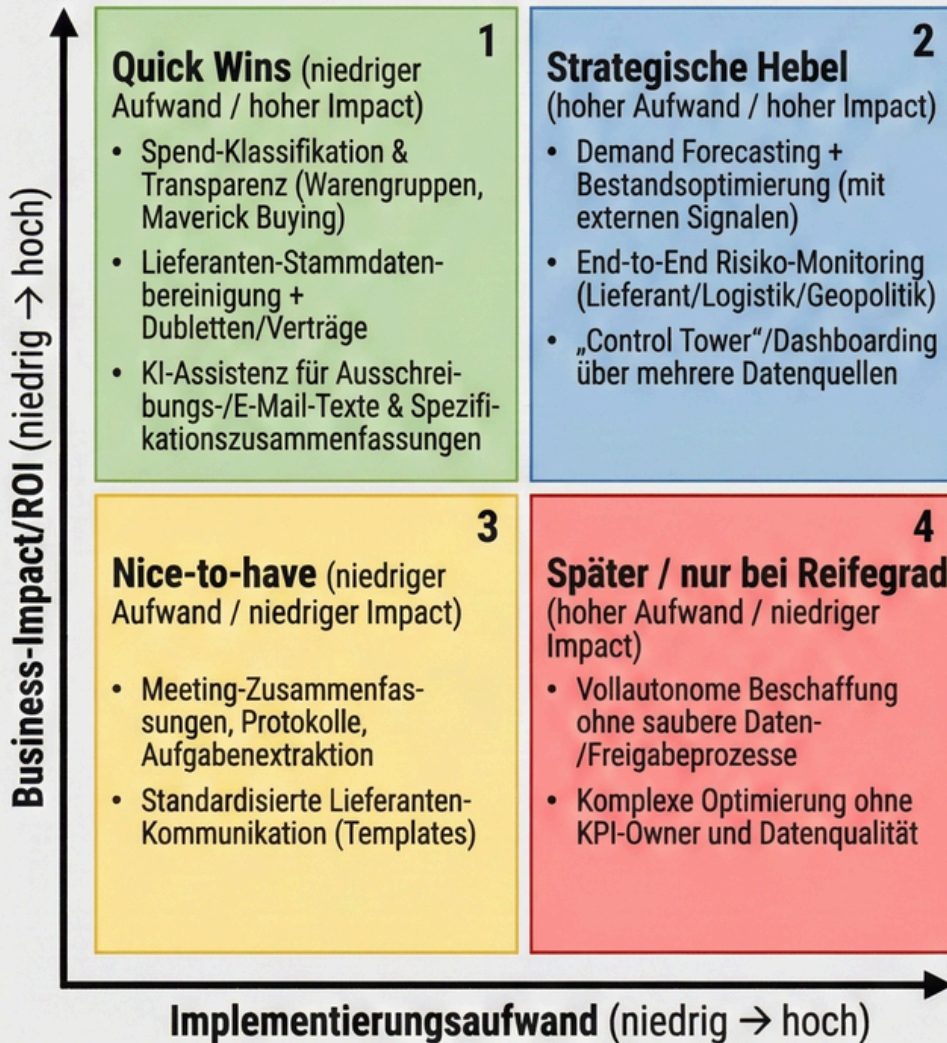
Business-Impact/ROI (niedrig → hoch)

1

Quick Wins (niedriger Aufwand / hoher Impact)

- Spend-Klassifikation & Transparenz (Warengruppen, Maverick Buying)
- Lieferanten-Stammdatenbereinigung + Dubletten/Verträge
- KI-Assistenz für Ausschreibungs-/E-Mail-Texte & Spezifikationszusammenfassungen

2

Strategische Hebel (hoher Aufwand / hoher Impact)

- Demand Forecasting + Bestandsoptimierung (mit externen Signalen)
- End-to-End Risiko-Monitoring (Lieferant/Logistik/Geopolitik)
- „Control Tower"/Dashboarding über mehrere Datenquellen

3

Nice-to-have (niedriger Aufwand / niedriger Impact)

- Meeting-Zusammenfassungen, Protokolle, Aufgabenextraktion
- Standardisierte Lieferanten-Kommunikation (Templates)

4

Später / nur bei Reifegrad (hoher Aufwand / niedriger Impact)

- Vollautonome Beschaffung ohne saubere Daten-/Freigabeprozesse
- Komplexe Optimierung ohne KPI-Owner und Datenqualität

Implementierungsaufwand (niedrig → hoch)